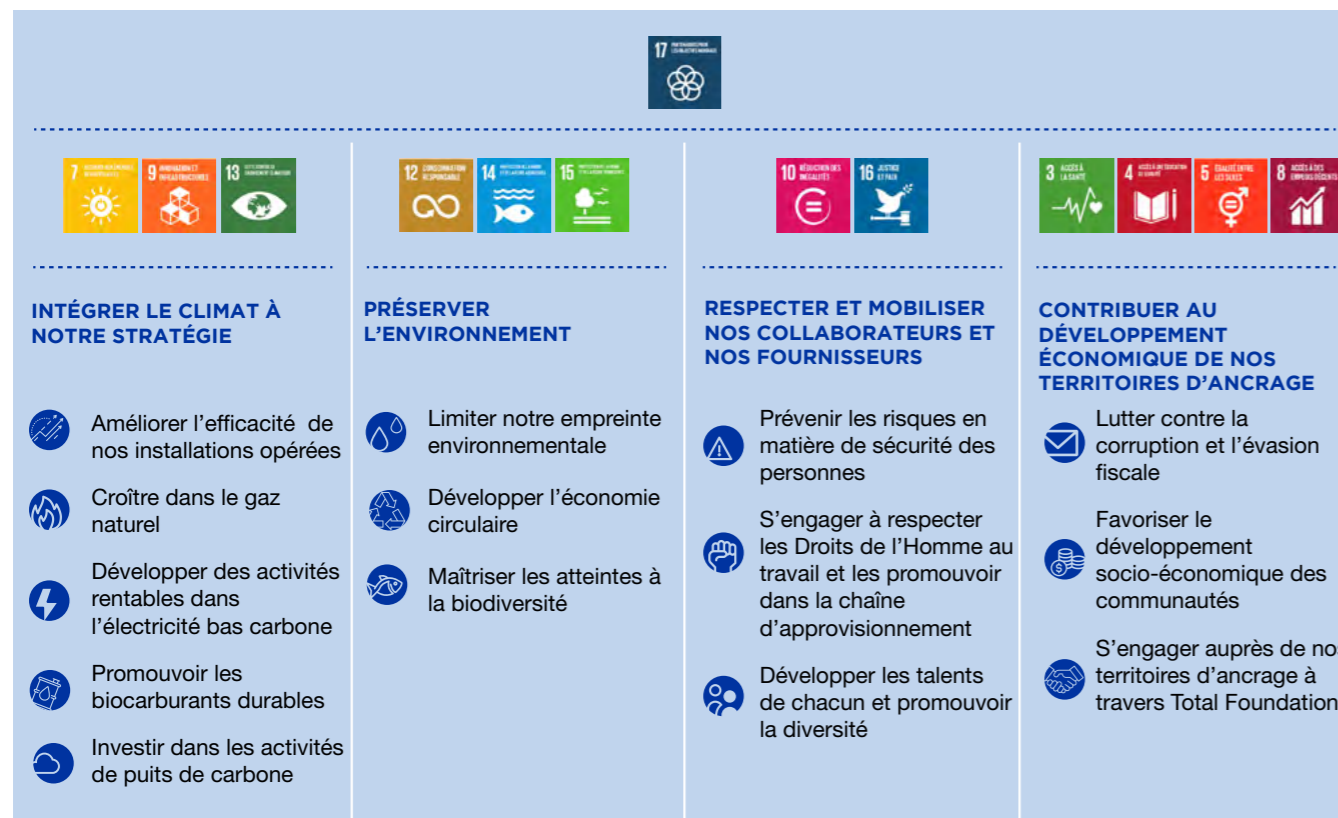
17 PARTENARIATS POUR LA RÉALISATION DES OBJECTIFS

7 ÉNERGIE PROPRE ET D'UN COÛT ABORDABLE 9 INDUSTRIE, INNOVATION ET INFRASTRUCTURE 13 MESURES RELATIVES À LA LUTTE CONTRE LES CHANGEMENTS CLIMATIQUES

INTÉGRER LE CLIMAT À NOTRE STRATÉGIE

Améliorer l'efficacité de nos installations opérées

Croître dans le gaz naturel

Développer des activités rentables dans l'électricité bas carbone

Promouvoir les biocarburants durables

Investir dans les activités de puits de carbone

12 CONSOMMATION RESPONSABLE 14 VIE AQUATIQUE 15 VIE TERRESTRE

PRÉSERVER L'ENVIRONNEMENT

Limiter notre empreinte environnementale

Développer l'économie circulaire

Maîtriser les atteintes à la biodiversité

10 RÉDUCTION DES INÉGALITÉS 16 JUSTICE ET PAIX

RESPECTER ET MOBILISER NOS COLLABORATEURS ET NOS FOURNISSEURS

Prévenir les risques en matière de sécurité des personnes

S'engager à respecter les Droits de l'Homme au travail et les promouvoir dans la chaîne d'approvisionnement

Développer les talents de chacun et promouvoir la diversité

3 ACCÈS À LA SANTÉ 4 ACCÈS À UNE ÉDUCATION DE QUALITÉ 5 ÉGALITÉ ENTRE LES SEXES 8 ACCÈS À DES EMPLOIS DÉCENTS

CONTRIBUER AU DÉVELOPPEMENT ÉCONOMIQUE DE NOS TERRITOIRES D'ANCRAGE

Lutter contre la corruption et l'évasion fiscale

Favoriser le développement socio-économique des communautés

S'engager auprès de no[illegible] territoires d'ancrage à travers Total Foundation